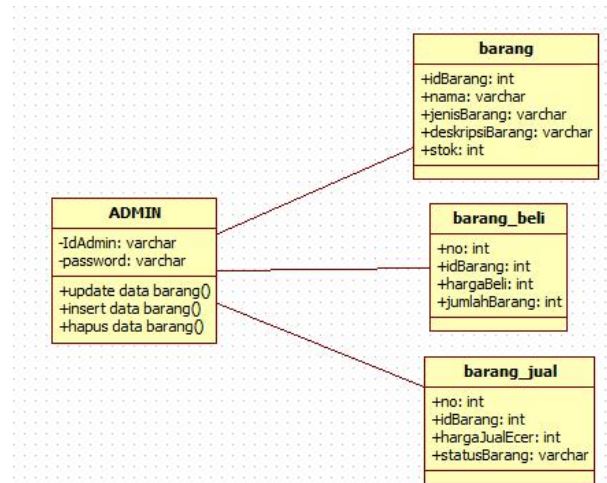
barang

+idBarang: int
+nama: varchar
+jenisBarang: varchar
+deskripsiBarang: varchar
+stok: int

ADMIN

-IdAdmin: varchar
-password: varchar

+update data barang()
+insert data barang()
+hapus data barang()

barang_beli

+no: int
+idBarang: int
+hargaBeli: int
+jumlahBarang: int

barang_jual

+no: int
+idBarang: int
+hargaJualEcer: int
+statusBarang: varchar